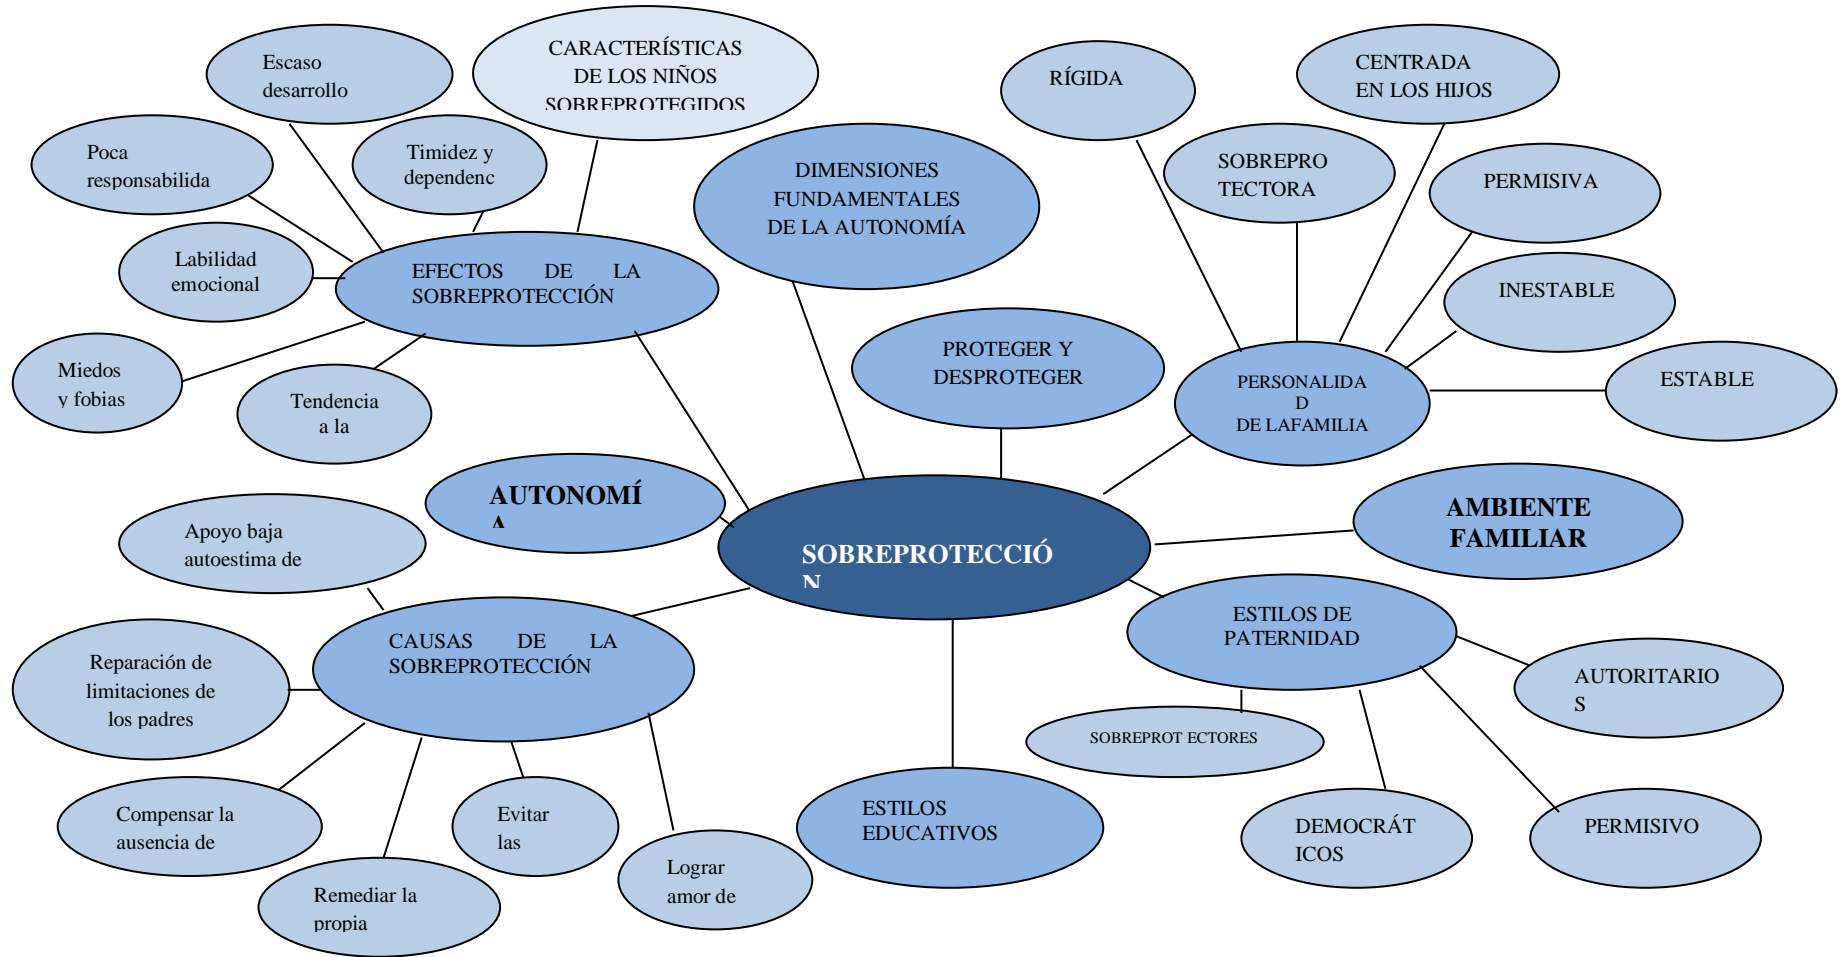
Escaso desarrollo

CARACTERÍSTICAS DE LOS NIÑOS SOBREPROTEGIDOS

RÍGIDA

CENTRADA EN LOS HIJOS

Poca responsabilida

Timidez y dependenc

DIMENSIONES FUNDAMENTALES DE LA AUTONOMÍA

SOBREPRO TECTORA

PERMISIVA

Labilidad emocional

EFECTOS DE LA SOBREPROTECCIÓN

INESTABLE

PROTEGER Y DESPROTEGER

Miedos y fobias

Tendencia a la

PERSONALIDA D DE LAFAMILIA

ESTABLE

AUTONOMÍ A

AMBIENTE FAMILIAR

Apoyo baja autoestima de

SOBREPROTECCIÓ N

ESTILOS DE PATERNIDAD

CAUSAS DE LA SOBREPROTECCIÓN

Reparación de limitaciones de los padres

AUTORITARIO S

SOBREPROT ECTORES

Compensar la ausencia de

Evitar las

ESTILOS EDUCATIVOS

DEMOCRÁT ICOS

PERMISIVO

Lograr amor de

Remediar la propia